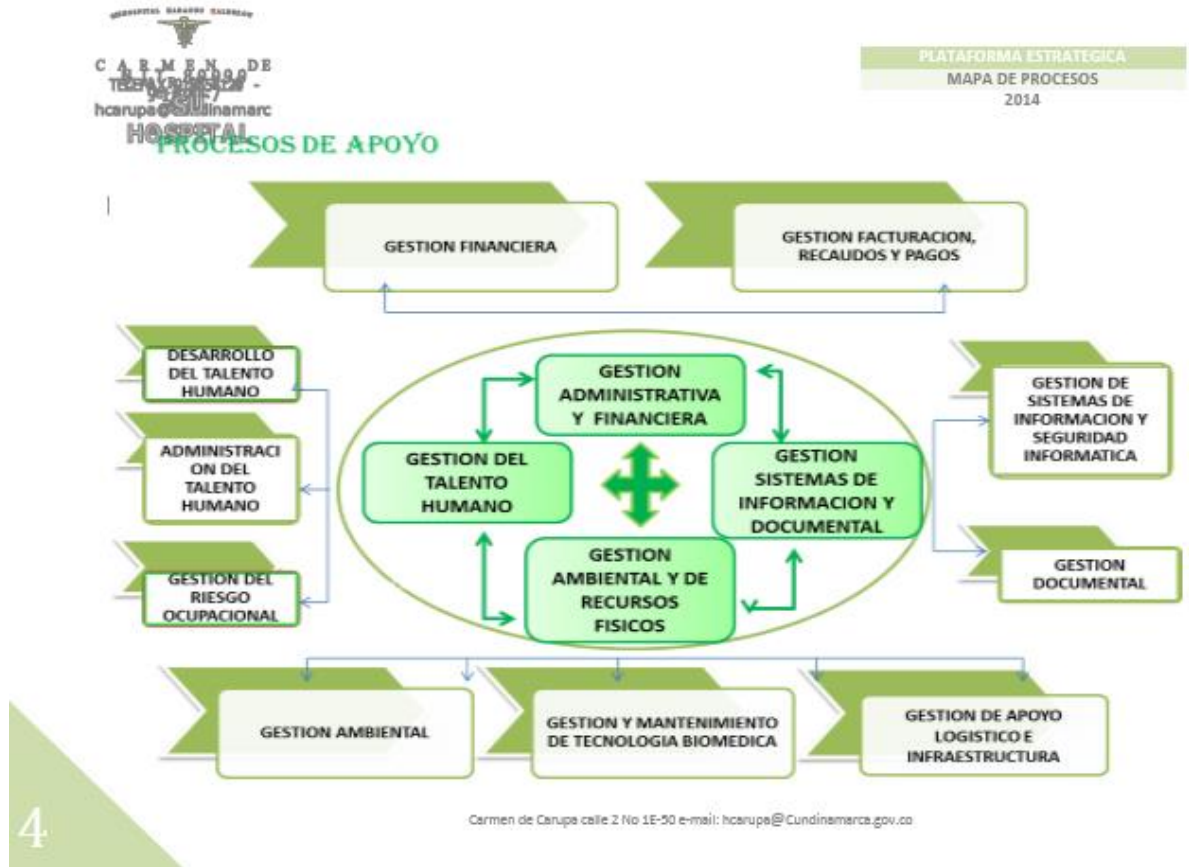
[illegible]

C A R M E N  DE
TELEFAX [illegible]
hcarupa@Cundinamarc
HOSPITAL

PLATAFORMA ESTRATEGICA
MAPA DE PROCESOS
2014

PROCESOS DE APOYO

GESTION FINANCIERA

GESTION FACTURACION, RECAUDOS Y PAGOS

DESARROLLO DEL TALENTO HUMANO

ADMINISTRACION DEL TALENTO HUMANO

GESTION DEL RIESGO OCUPACIONAL

GESTION ADMINISTRATIVA Y FINANCIERA

GESTION DEL TALENTO HUMANO

GESTION SISTEMAS DE INFORMACION Y DOCUMENTAL

GESTION AMBIENTAL Y DE RECURSOS FISICOS

GESTION DE SISTEMAS DE INFORMACION Y SEGURIDAD INFORMATICA

GESTION DOCUMENTAL

GESTION AMBIENTAL

GESTION Y MANTENIMIENTO DE TECNOLOGIA BIOMEDICA

GESTION DE APOYO LOGISTICO E INFRAESTRUCTURA

4

Carmen de Carupa calle 2 No 1E-50 e-mail: hcarupa@Cundinamarca.gov.co